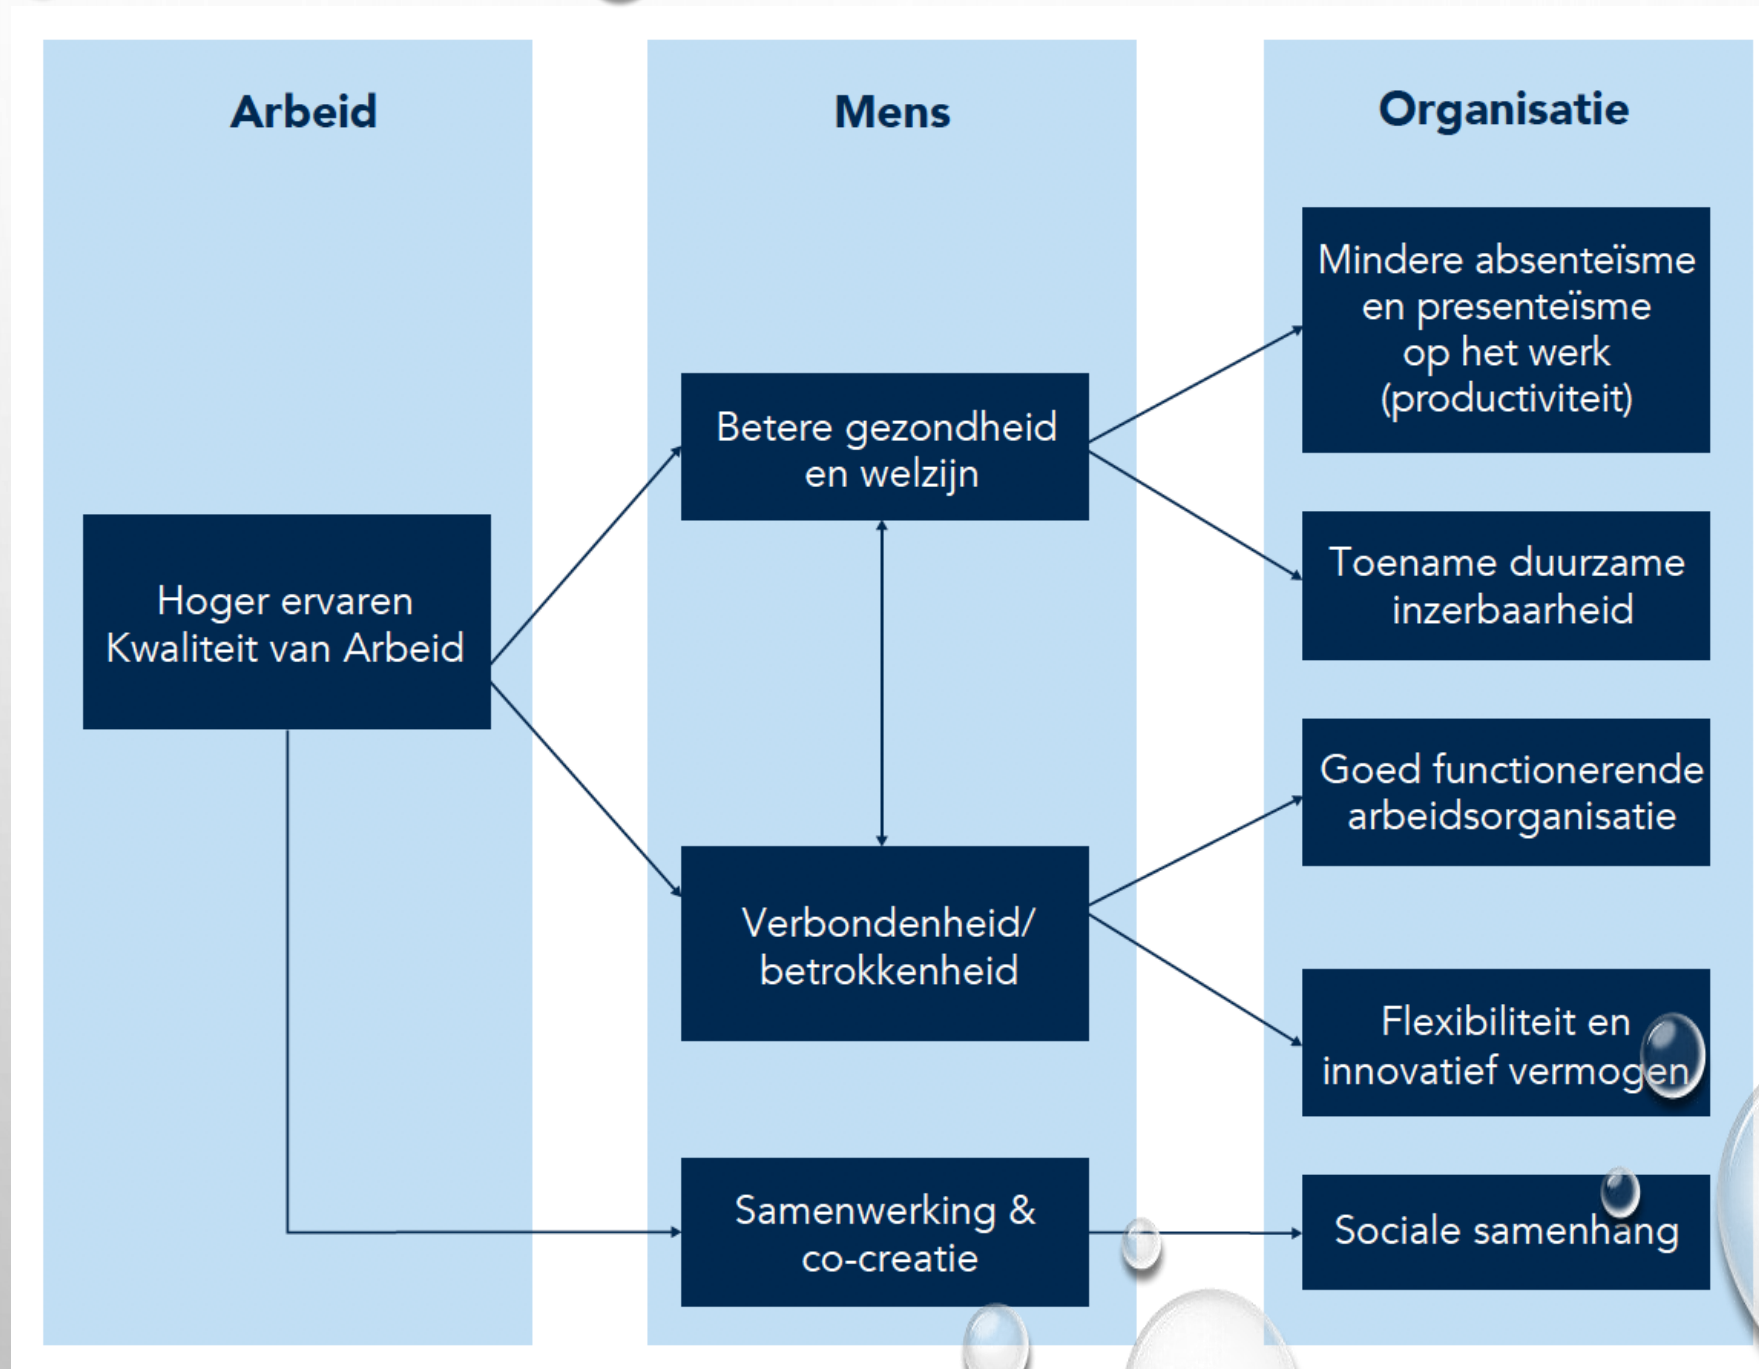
Arbeid

Mens

Organisatie

Hoger ervaren Kwaliteit van Arbeid

Betere gezondheid en welzijn

Verbondenheid/ betrokkenheid

Samenwerking & co-creatie

Mindere absenteïsme en presenteïsme op het werk (productiviteit)

Toename duurzame inzerbaarheid

Goed functionerende arbeidsorganisatie

Flexibiliteit en innovatief vermogen

Sociale samenhang